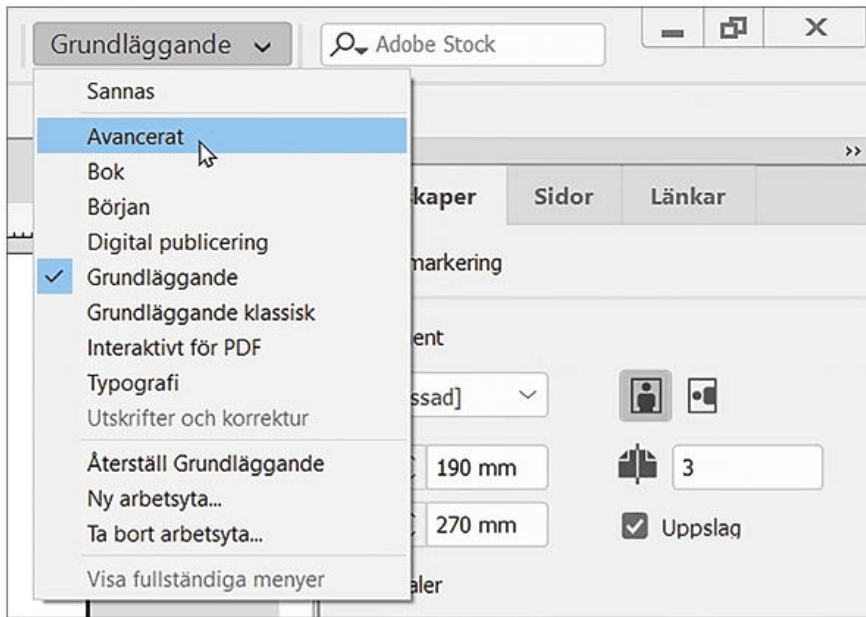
Grundläggande

Adobe Stock

Sannas
Avancerat
Bok
Början
Digital publicering
Grundläggande
Grundläggande klassisk
Interaktivt för PDF
Typografi
Utskrifter och korrektur
Återställ Grundläggande
Ny arbetsyta...
Ta bort arbetsyta...
Visa fullständiga menyer

››

kaper | Sidor | Länkar

markering

ent

ssad]

190 mm

270 mm

3

Uppslag

aler